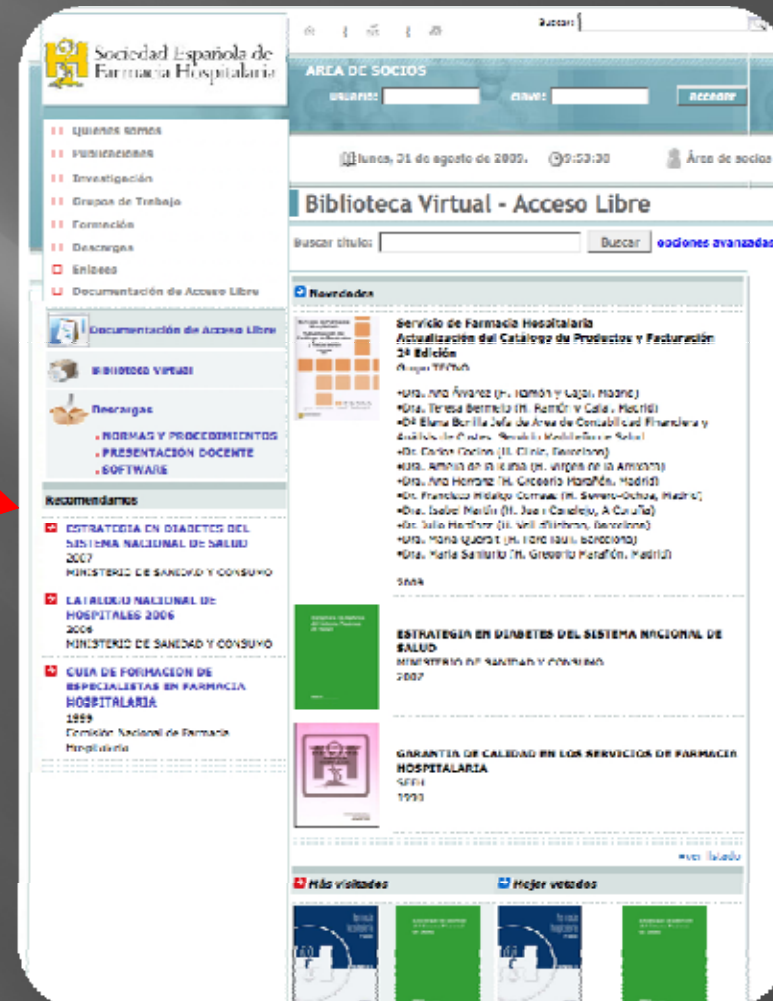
Sociedad Española de Farmacia Hospitalaria

Buscar:

AREA DE SOCIOS

usuario: clave: Acceder

lunes, 31 de agosto de 2009. 9:53:30 Área de socios

Quienes somos
Publicaciones
Investigación
Grupos de Trabajo
Formación
Descargas
Enlaces
Documentación de Acceso Libre

Biblioteca Virtual - Acceso Libre

Buscar título: Buscar opciones avanzadas

Documentación de Acceso Libre

Biblioteca Virtual

Descargas
. NORMAS Y PROCEDIMIENTOS
. PRESENTACION DOCENTE
. SOFTWARE

Recomendamos

ESTRATEGIA EN DIABETES DEL SISTEMA NACIONAL DE SALUD
2007
MINISTERIO DE SANIDAD Y CONSUMO

CATALOGO NACIONAL DE HOSPITALES 2006
2006
MINISTERIO DE SANIDAD Y CONSUMO

GUIA DE FORMACION DE ESPECIALISTAS EN FARMACIA HOSPITALARIA
1999
Comisión Nacional de Farmacia Hospitalaria

Novedades

Servicio de Farmacia Hospitalaria
Actualización del Catálogo de Productos y Facturación
2ª Edición
Grupo TECNO

•Dra. Ana Álvarez (H. Ramón y Cajal. Madrid)
•Dra. Teresa Bermejo (H. Ramón y Cajal. Madrid)
•Dª Elena Bonilla Jefa de Área de Contabilidad Financiera y Análisis de Costes. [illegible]
•Dr. Carlos Codina (H. Clínic. Barcelona)
•Dra. Amelia de la Rubia (H. Virgen de la Arrixaca)
•Dra. Ana Herranz (H. Gregorio Marañón. Madrid)
•Dr. Francisco Hidalgo Correas (H. Severo Ochoa. Madrid)
•Dra. Isabel Martín (H. Juan Canalejo. A Coruña)
•Dr. Julio Martínez (H. Vall d'Hebron. Barcelona)
•Dra. Mona Queralt (H. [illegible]. Barcelona)
•Dra. María Sanjurjo (H. Gregorio Marañón. Madrid)

SEFH

ESTRATEGIA EN DIABETES DEL SISTEMA NACIONAL DE SALUD
MINISTERIO DE SANIDAD Y CONSUMO
2007

GARANTIA DE CALIDAD EN LOS SERVICIOS DE FARMACIA HOSPITALARIA
SEFH
1990

+ver listado

Más visitados

Mejor votados